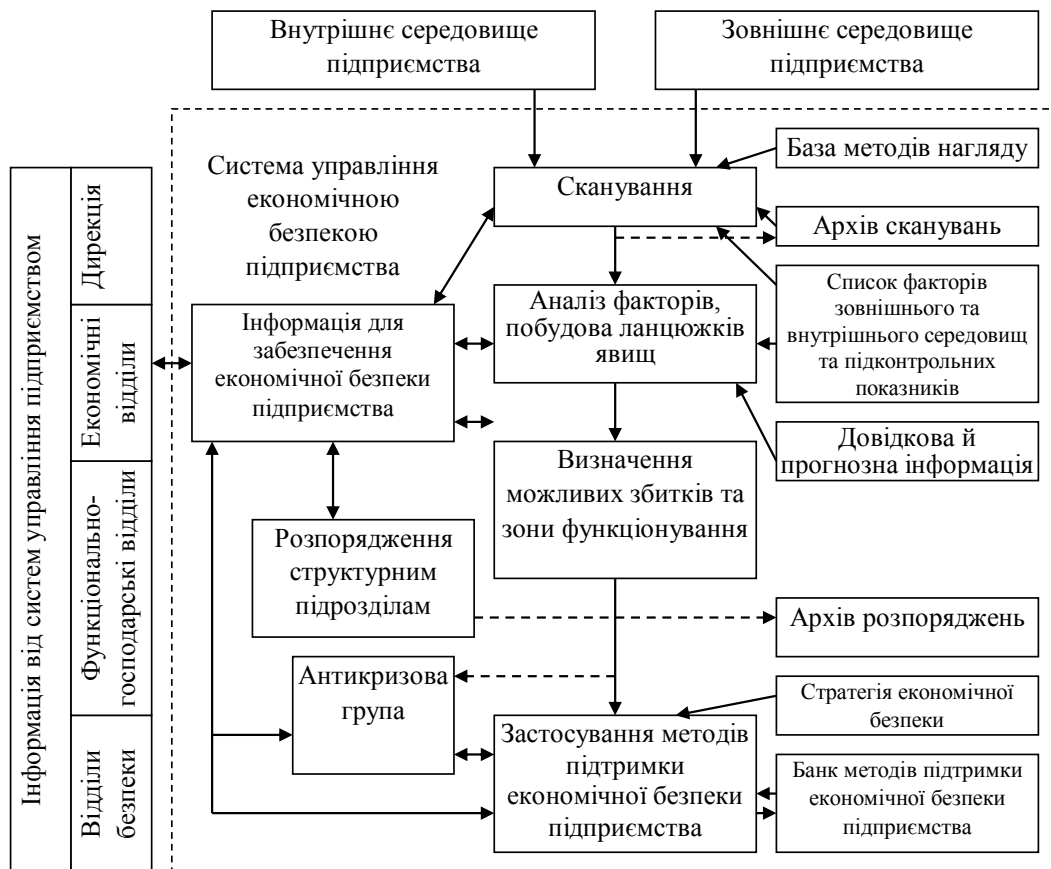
Внутрішнє середовище підприємства

Зовнішнє середовище підприємства

Інформація від систем управління підприємством

Дирекція

Економічні відділи

Функціонально-господарські відділи

Відділи безпеки

Система управління економічною безпекою підприємства

База методів нагляду

Сканування

Архів сканувань

Список факторів зовнішнього та внутрішнього середовищ та підконтрольних показників

Інформація для забезпечення економічної безпеки підприємства

Аналіз факторів, побудова ланцюжків явищ

Довідкова й прогнозна інформація

Визначення можливих збитків та зони функціонування

Розпорядження структурним підрозділам

Архів розпоряджень

Антикризова група

Стратегія економічної безпеки

Застосування методів підтримки економічної безпеки підприємства

Банк методів підтримки економічної безпеки підприємства